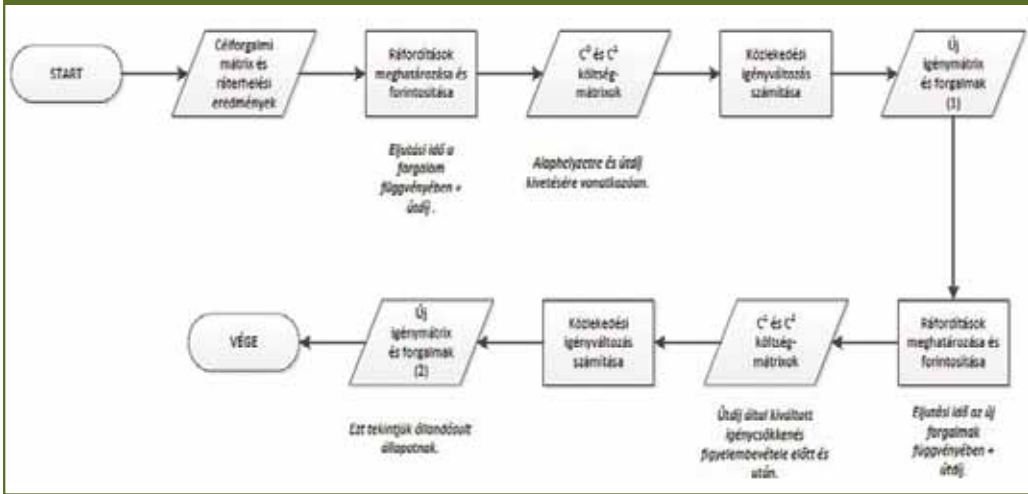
START

Célforgalmi mátrix és ráterhelési eredmények

Ráfordítások meghatározása és forintosítása

Eljutási idő a forgalom függvényében + útdíj .

$C^0$ és $C^1$ költség-mátrixok

Alaphelyzetre és útdíj kivetésére vonatkozóan.

Közlekedési igényváltozás számítása

Új igénymátrix és forgalmak (1)

Ráfordítások meghatározása és forintosítása

Eljutási idő az új forgalmak függvényében + útdíj.

$C^0$ és $C^1$ költség-mátrixok

Útdíj által kiváltott igénycsökkenés figyelembevétele előtt és után.

Közlekedési igényváltozás számítása

Új igénymátrix és forgalmak (2)

Ezt tekintjük állandósult állapotnak.

VÉGE